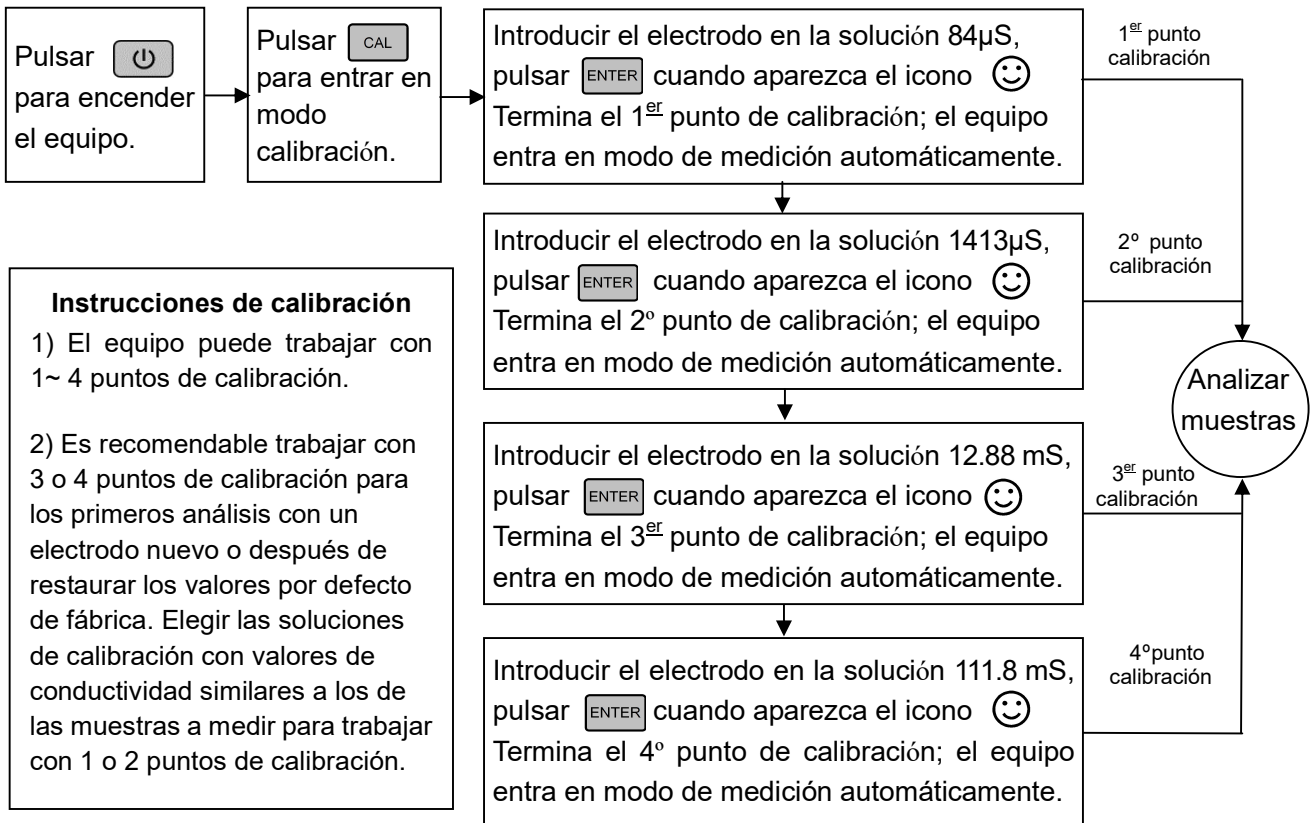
Pulsar ⏻ para encender el equipo.

Pulsar CAL para entrar en modo calibración.

Introducir el electrodo en la solución 84µS, pulsar ENTER cuando aparezca el icono ☺ Termina el 1$^{\underline{er}}$ punto de calibración; el equipo entra en modo de medición automáticamente.

1$^{\underline{er}}$ punto calibración

Introducir el electrodo en la solución 1413µS, pulsar ENTER cuando aparezca el icono ☺ Termina el 2º punto de calibración; el equipo entra en modo de medición automáticamente.

2º punto calibración

Introducir el electrodo en la solución 12.88 mS, pulsar ENTER cuando aparezca el icono ☺ Termina el 3$^{\underline{er}}$ punto de calibración; el equipo entra en modo de medición automáticamente.

3$^{\underline{er}}$ punto calibración

Introducir el electrodo en la solución 111.8 mS, pulsar ENTER cuando aparezca el icono ☺ Termina el 4º punto de calibración; el equipo entra en modo de medición automáticamente.

4ºpunto calibración

Analizar muestras

Instrucciones de calibración
1) El equipo puede trabajar con 1~ 4 puntos de calibración.

2) Es recomendable trabajar con 3 o 4 puntos de calibración para los primeros análisis con un electrodo nuevo o después de restaurar los valores por defecto de fábrica. Elegir las soluciones de calibración con valores de conductividad similares a los de las muestras a medir para trabajar con 1 o 2 puntos de calibración.